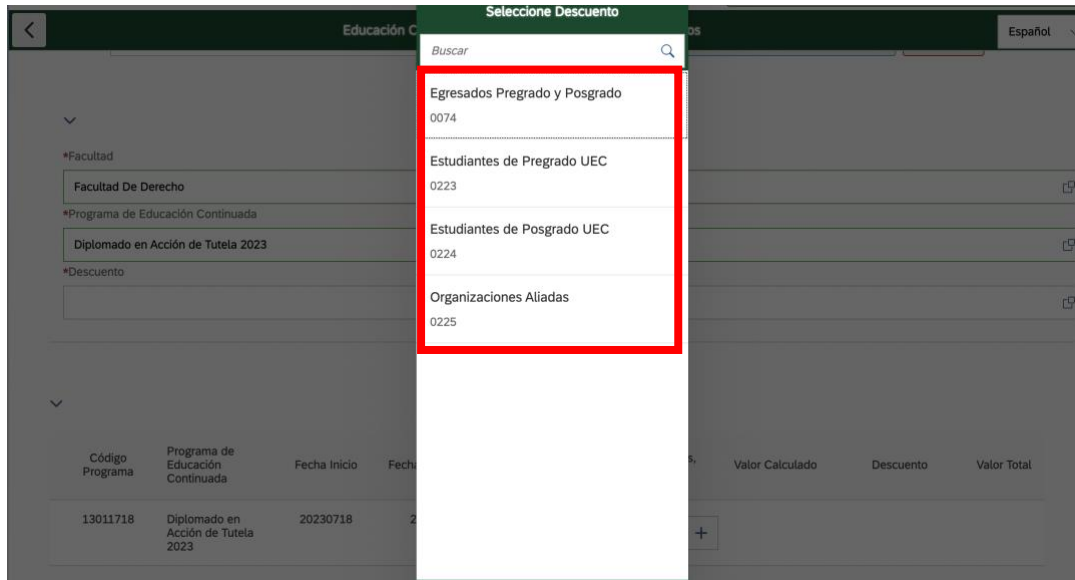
Educación C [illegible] os

Español

Seleccione Descuento

Buscar

Egresados Pregrado y Posgrado
0074

Estudiantes de Pregrado UEC
0223

Estudiantes de Posgrado UEC
0224

Organizaciones Aliadas
0225

*Facultad
Facultad De Derecho
*Programa de Educación Continuada
Diplomado en Acción de Tutela 2023
*Descuento

| Código Programa | Programa de Educación Continuada | Fecha Inicio | Fech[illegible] | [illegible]s, | Valor Calculado | Descuento | Valor Total |
|---|---|---|---|---|---|---|---|
| 13011718 | Diplomado en Acción de Tutela 2023 | 20230718 | 2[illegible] | + | | | |